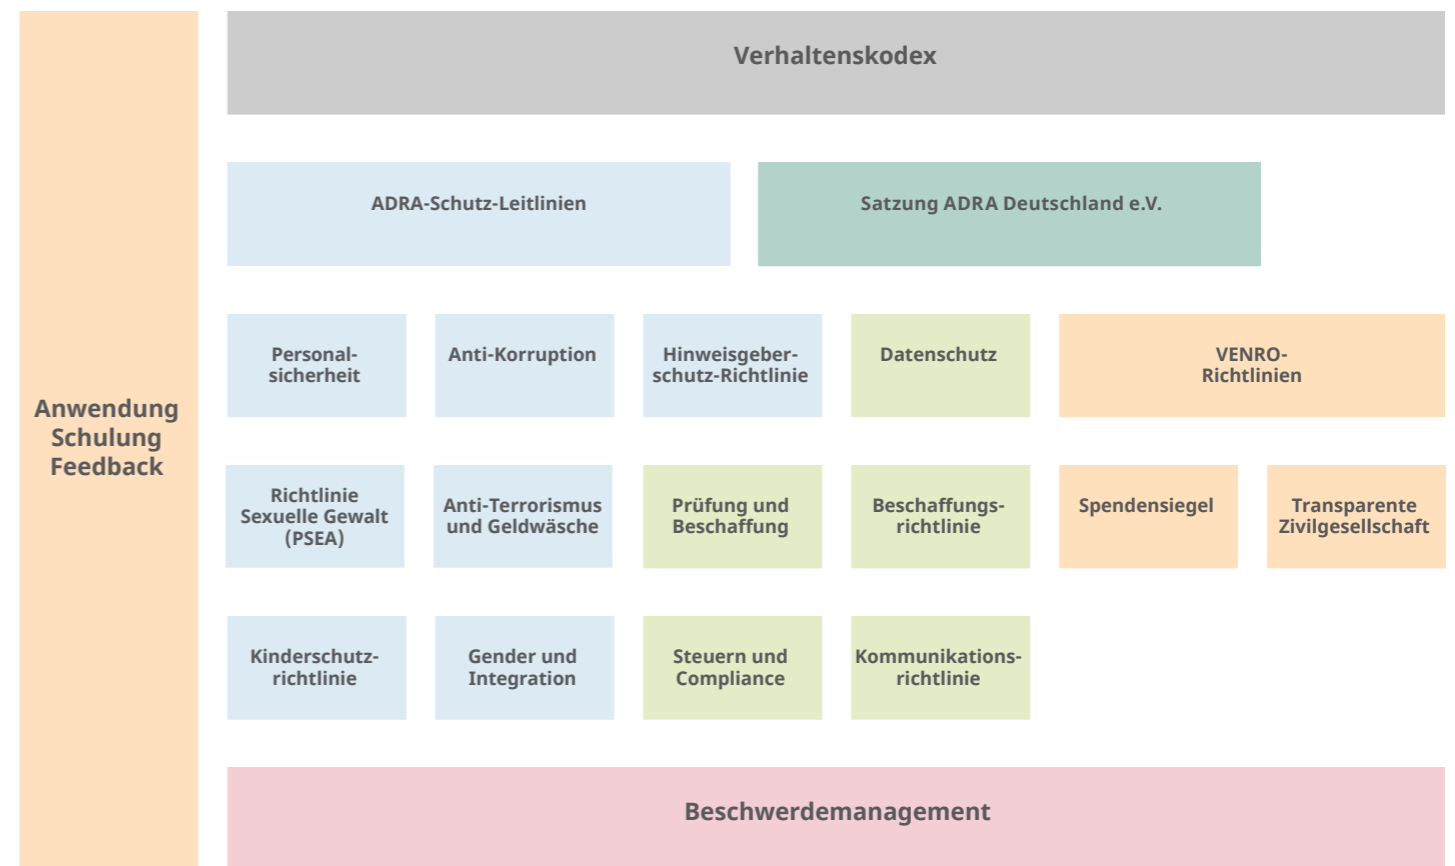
Anwendung
Schulung
Feedback

Verhaltenskodex

ADRA-Schutz-Leitlinien

Satzung ADRA Deutschland e.V.

Personalsicherheit

Anti-Korruption

Hinweisgeberschutz-Richtlinie

Datenschutz

VENRO-Richtlinien

Richtlinie Sexuelle Gewalt (PSEA)

Anti-Terrorismus und Geldwäsche

Prüfung und Beschaffung

Beschaffungsrichtlinie

Spendensiegel

Transparente Zivilgesellschaft

Kinderschutzrichtlinie

Gender und Integration

Steuern und Compliance

Kommunikationsrichtlinie

Beschwerdemanagement